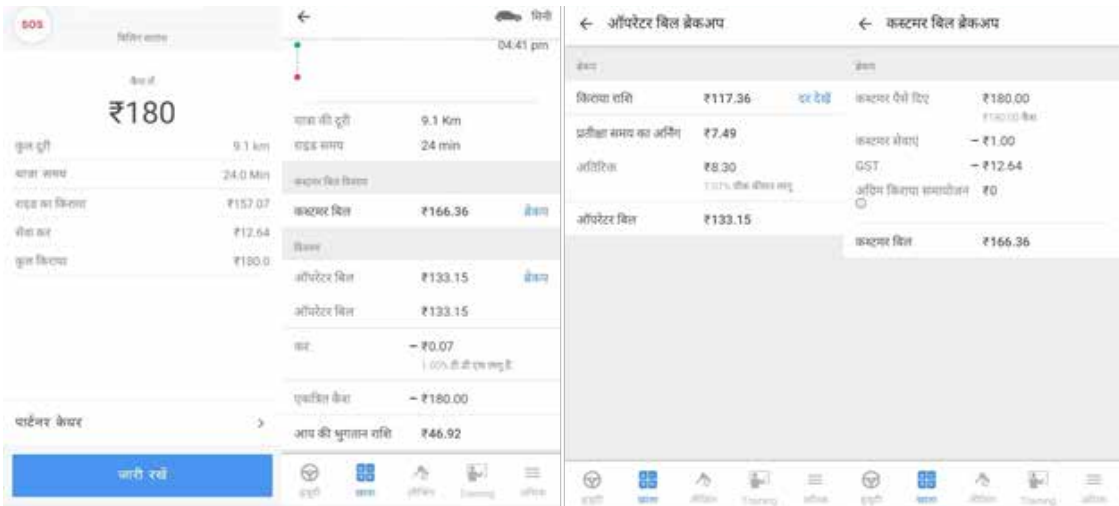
SOS
बिलिंग सारांश

कैश में
₹180

कुल दूरी 9.1 km
यात्रा समय 24.0 Min
राइड का किराया ₹157.07
सेवा कर ₹12.64
कुल किराया ₹180.0

पार्टनर केयर >

जारी रखें

←
मिनी
04:41 pm

यात्रा की दूरी 9.1 Km
राइड समय 24 min

कस्टमर बिल विवरण

कस्टमर बिल ₹166.36 ब्रेकअप

विवरण

ऑपरेटर बिल ₹133.15 ब्रेकअप

ऑपरेटर बिल ₹133.15

कर − ₹0.07
1.00% टी डी एस लागू है

एकत्रित कैश − ₹180.00

आप की भुगतान राशि ₹46.92

ड्यूटी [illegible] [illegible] Training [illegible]

← ऑपरेटर बिल ब्रेकअप

ब्रेकअप

किराया राशि ₹117.36 दर देखें

प्रतीक्षा समय का अर्निंग ₹7.49

अतिरिक्त ₹8.30
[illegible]

ऑपरेटर बिल ₹133.15

ड्यूटी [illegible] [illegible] Training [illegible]

← कस्टमर बिल ब्रेकअप

ब्रेकअप

कस्टमर पैसे दिए ₹180.00
₹180.00 कैश

कस्टमर सेवाएं − ₹1.00

GST − ₹12.64

अग्रिम किराया समायोजन ₹0

कस्टमर बिल ₹166.36

ड्यूटी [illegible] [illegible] Training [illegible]